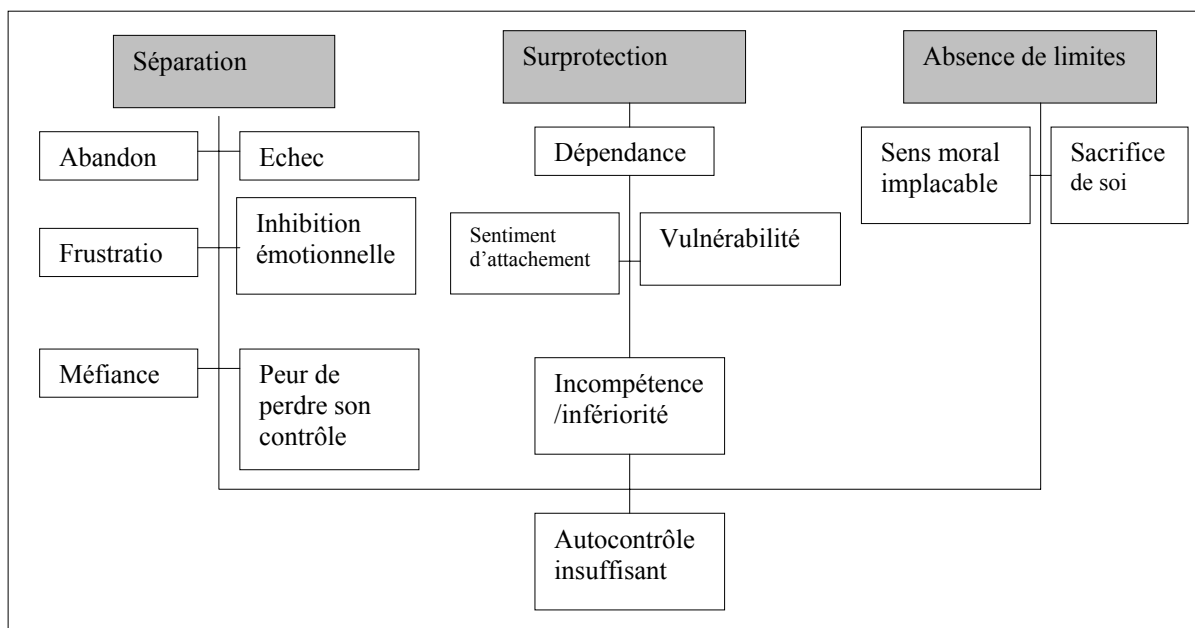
Séparation

Surprotection

Absence de limites

Abandon

Echec

Frustratio

Inhibition émotionnelle

Méfiance

Peur de perdre son contrôle

Dépendance

Sentiment d'attachement

Vulnérabilité

Incompétence /infériorité

Sens moral implacable

Sacrifice de soi

Autocontrôle insuffisant